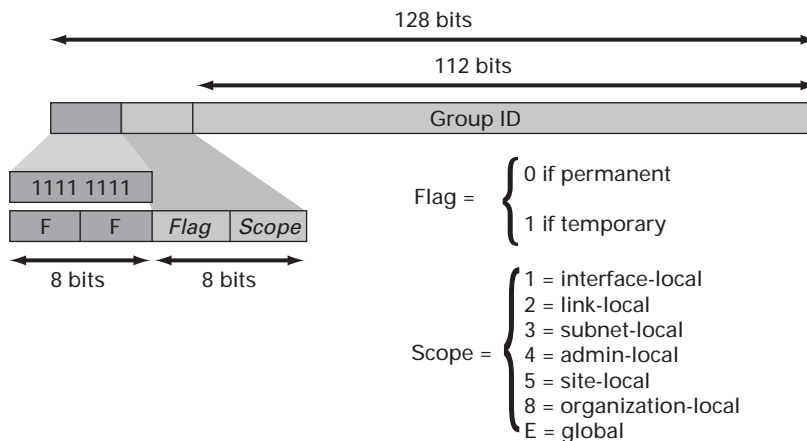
128 bits

112 bits

Group ID

1111 1111

| F | F | Flag | Scope |
|---|---|---|---|

8 bits  8 bits

Flag = 0 if permanent
1 if temporary

Scope = 1 = interface-local
2 = link-local
3 = subnet-local
4 = admin-local
5 = site-local
8 = organization-local
E = global